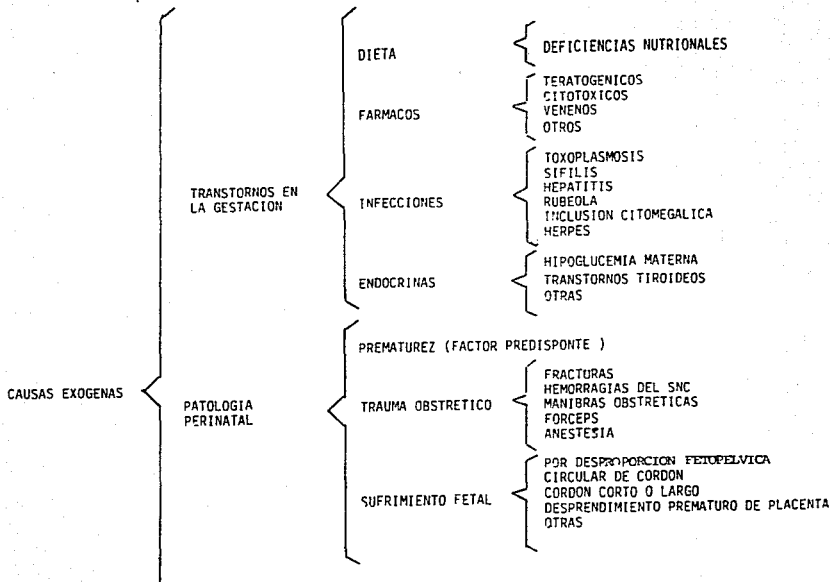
CAUSAS EXOGENAS

TRANSTORNOS EN LA GESTACION

DIETA

DEFICIENCIAS NUTRIONALES

FARMACOS

TERATOGENICOS
CITOTOXICOS
VENENOS
OTROS

INFECCIONES

TOXOPLASMOSIS
SIFILIS
HEPATITIS
RUBEOLA
INCLUSION CITOMEGALICA
HERPES

ENDOCRINAS

HIPOGLUCEMIA MATERNA
TRANSTORNOS TIROIDEOS
OTRAS

PATOLOGIA PERINATAL

PREMATUREZ (FACTOR PREDISPONTE )

TRAUMA OBSTRETICO

FRACTURAS
HEMORRAGIAS DEL SNC
MANIBRAS OBSTRETICAS
FORCEPS
ANESTESIA

SUFRIMIENTO FETAL

POR DESPROPORCION FETOPELVICA
CIRCULAR DE CORDON
CORDON CORTO O LARGO
DESPRENDIMIENTO PREMATURO DE PLACENTA
OTRAS